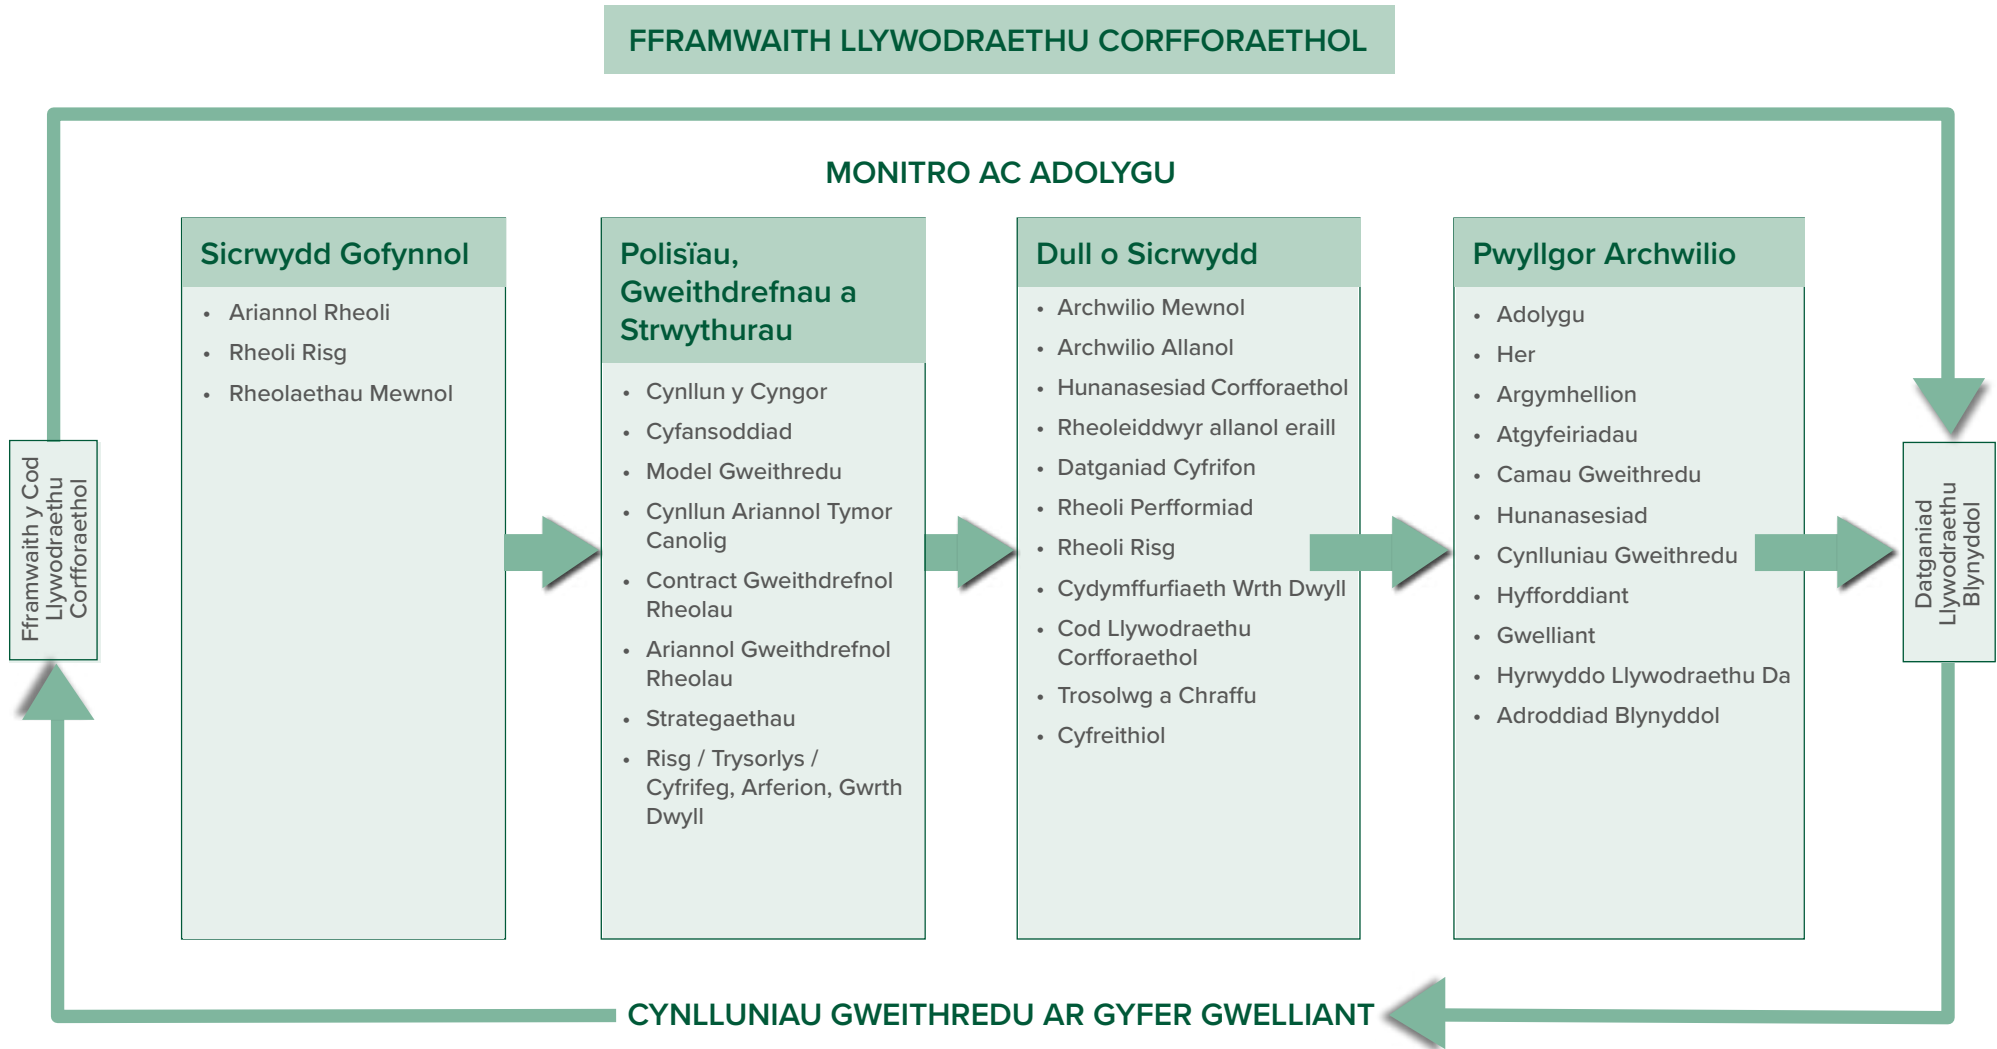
FFRAMWAITH LLYWODRAETHU CORFFORAETHOL

MONITRO AC ADOLYGU

Fframwaith y Cod Llywodraethu Corfforaethol

Sicrwydd Gofynnol

- Ariannol Rheoli
- Rheoli Risg
- Rheolaethau Mewnol

Polisïau, Gweithdrefnau a Strwythurau

- Cynllun y Cyngor
- Cyfansoddiad
- Model Gweithredu
- Cynllun Ariannol Tymor Canolig
- Contract Gweithdrefnol Rheolau
- Ariannol Gweithdrefnol Rheolau
- Strategaethau
- Risg / Trysorlys / Cyfrifeg, Arferion, Gwrth Dwyll

Dull o Sicrwydd

- Archwilio Mewnol
- Archwilio Allanol
- Hunanasesiad Corfforaethol
- Rheoleiddwyr allanol eraill
- Datganiad Cyfrifon
- Rheoli Perfformiad
- Rheoli Risg
- Cydymffurfiaeth Wrth Dwyll
- Cod Llywodraethu Corfforaethol
- Trosolwg a Chraffu
- Cyfreithiol

Pwyllgor Archwilio

- Adolygu
- Her
- Argymhellion
- Atgyfeiriadau
- Camau Gweithredu
- Hunanasesiad
- Cynlluniau Gweithredu
- Hyfforddiant
- Gwelliant
- Hyrwyddo Llywodraethu Da
- Adroddiad Blynyddol

Datganiad Llywodraethu Blynyddol

CYNLLUNIAU GWEITHREDU AR GYFER GWELLIANT